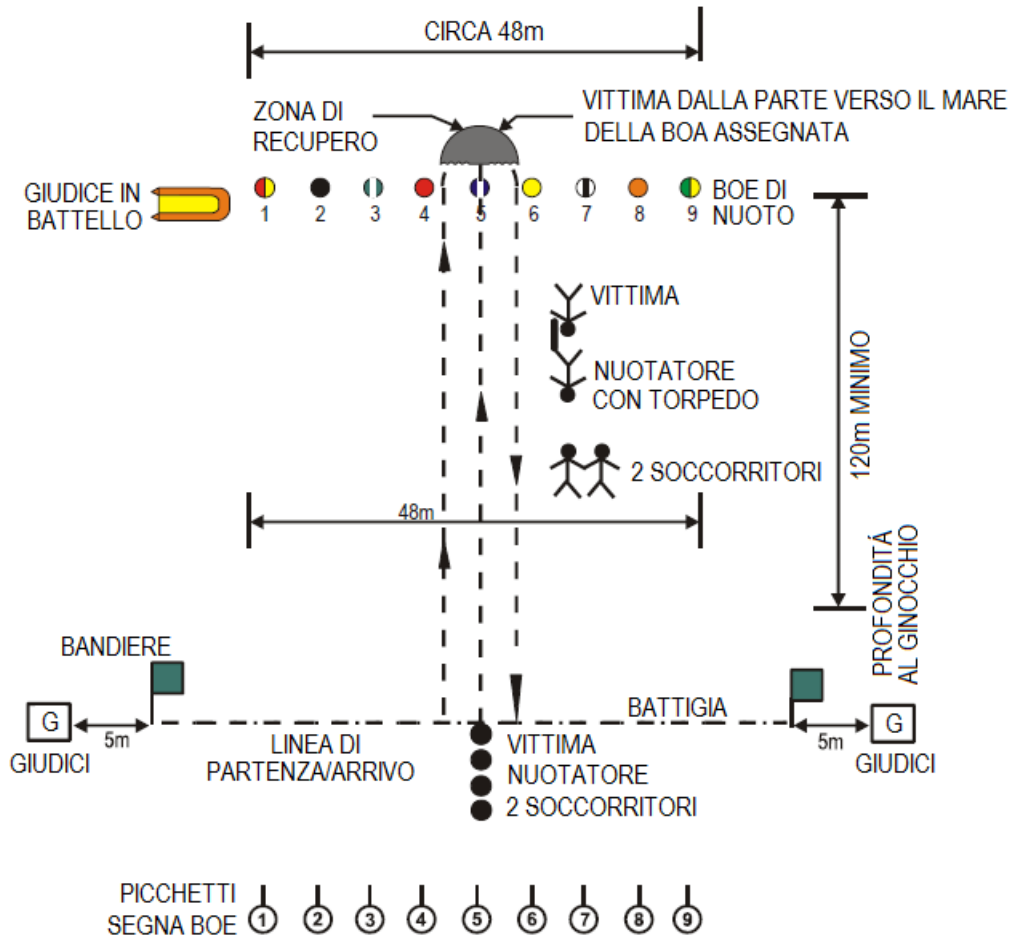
CIRCA 48m

ZONA DI RECUPERO

VITTIMA DALLA PARTE VERSO IL MARE DELLA BOA ASSEGNATA

GIUDICE IN BATTELLO

1 2 3 4 5 6 7 8 9

BOE DI NUOTO

VITTIMA

NUOTATORE CON TORPEDO

2 SOCCORRITORI

120m MINIMO

48m

PROFONDITÁ AL GINOCCHIO

BANDIERE

G

GIUDICI

5m

LINEA DI PARTENZA/ARRIVO

BATTIGIA

VITTIMA
NUOTATORE
2 SOCCORRITORI

G

5m

GIUDICI

PICCHETTI SEGNA BOE

1 2 3 4 5 6 7 8 9